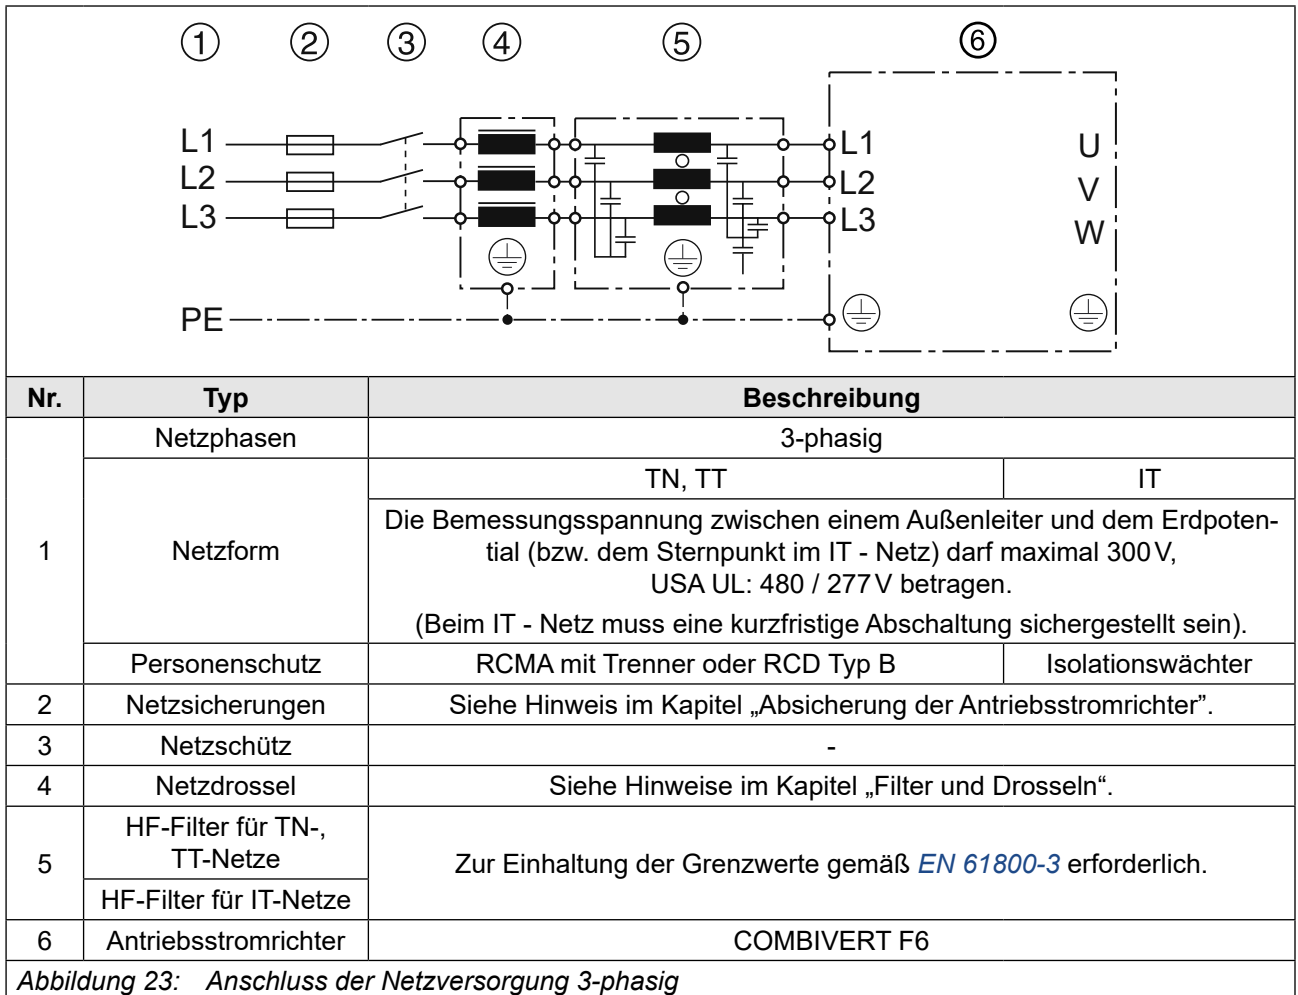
① ② ③ ④ ⑤ ⑥

L1
L2
L3
PE

L1
L2
L3

U
V
W

| Nr. | Typ | Beschreibung | |
|---|---|---|---|
| 1 | Netzphasen | 3-phasig | |
| | Netzform | TN, TT | IT |
| | | Die Bemessungsspannung zwischen einem Außenleiter und dem Erdpotential (bzw. dem Sternpunkt im IT - Netz) darf maximal 300 V, USA UL: 480 / 277 V betragen. (Beim IT - Netz muss eine kurzfristige Abschaltung sichergestellt sein). | |
| | Personenschutz | RCMA mit Trenner oder RCD Typ B | Isolationswächter |
| 2 | Netzsicherungen | Siehe Hinweis im Kapitel „Absicherung der Antriebsstromrichter“. | |
| 3 | Netzschütz | - | |
| 4 | Netzdrossel | Siehe Hinweise im Kapitel „Filter und Drosseln“. | |
| 5 | HF-Filter für TN-, TT-Netze | Zur Einhaltung der Grenzwerte gemäß EN 61800-3 erforderlich. | |
| | HF-Filter für IT-Netze | | |
| 6 | Antriebsstromrichter | COMBIVERT F6 | |

Abbildung 23: Anschluss der Netzversorgung 3-phasig